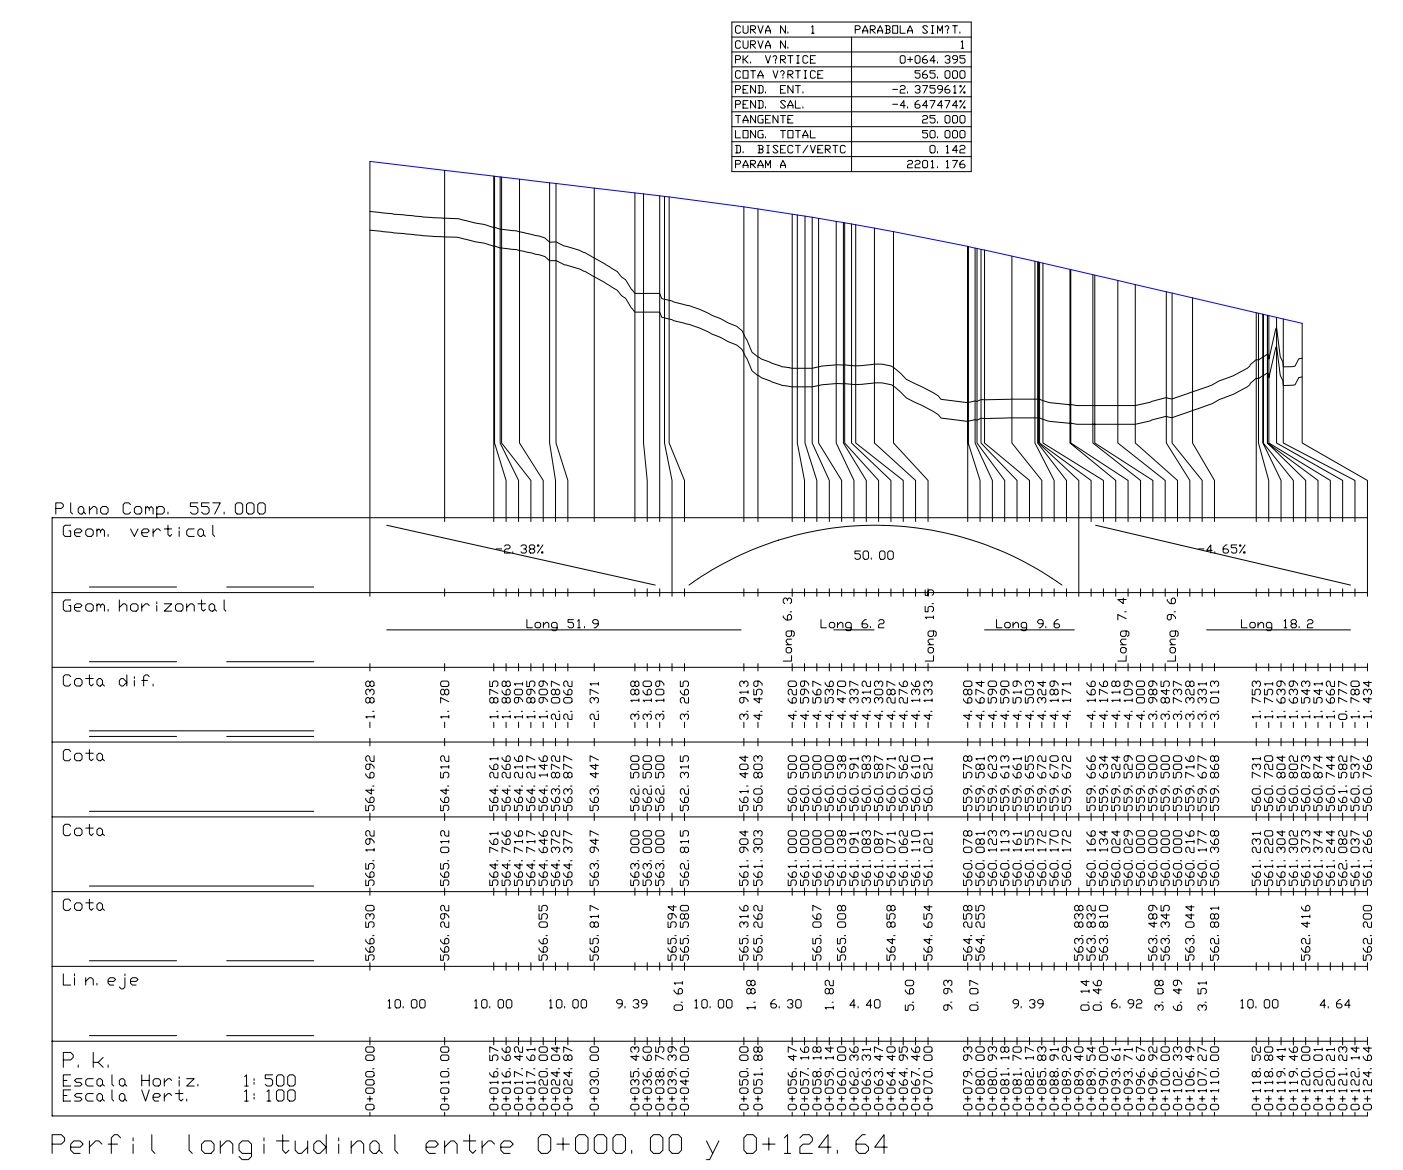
| CURVA N. 1 | PARABOLA SIM?T. |
|---|---|
| CURVA N. | 1 |
| PK. V?RTICE | 0+064.395 |
| COTA V?RTICE | 565.000 |
| PEND. ENT. | -2.375961% |
| PEND. SAL. | -4.647474% |
| TANGENTE | 25.000 |
| LONG. TOTAL | 50.000 |
| D. BISECT/VERTC | 0.142 |
| PARAM A | 2201.176 |

Plano Comp. 557.000

Geom. vertical
-2.38%
50.00
-4.65%

Geom. horizontal
Long 51.9
Long 6.3
Long 6.2
Long 15.5
Long 9.6
Long 7.4
Long 9.6
Long 18.2

Cota dif.
-1.838 -1.780 -1.875 -1.868 -1.901 -1.899 -1.909 -2.087 -2.062 -2.371 -3.188 -3.160 -3.109 -3.265 -3.913 -4.459 -4.620 -4.599 -4.567 -4.536 -4.470 -4.332 -4.303 -4.287 -4.276 -4.136 -4.133 -4.680 -4.674 -4.590 -4.519 -4.503 -4.324 -4.189 -4.171 -4.166 -4.176 -4.118 -4.109 -4.000 -3.989 -3.845 -3.737 -3.331 -3.013 -1.753 -1.751 -1.639 -1.543 -1.541 -1.662 -0.777 -1.780 -1.434

Cota
564.692 564.512 564.261 564.266 564.219 564.217 564.146 563.872 563.877 563.447 562.500 562.500 562.500 562.315 561.404 560.803 560.500 560.500 560.500 560.500 560.538 560.581 560.583 560.587 560.571 560.562 560.610 560.521 559.578 559.581 559.583 559.613 559.661 559.655 559.672 559.670 559.672 559.666 559.634 559.524 559.529 559.500 559.500 559.500 559.514 559.677 559.868 560.731 560.720 560.804 560.802 560.873 560.874 560.582 560.537 560.766

Cota
565.192 565.012 564.761 564.766 564.719 564.717 564.646 564.372 564.377 563.947 563.000 563.000 563.000 562.815 561.904 561.303 561.000 561.000 561.000 561.000 561.038 561.081 561.083 561.087 561.071 561.062 561.110 561.021 560.078 560.081 560.083 560.113 560.161 560.155 560.172 560.170 560.172 560.166 560.134 560.024 560.029 560.000 560.000 560.000 560.014 560.177 560.368 561.231 561.220 561.304 561.302 561.373 561.374 561.082 561.037 561.266

Cota
566.530 566.292 566.055 565.817 565.594 565.580 565.316 565.262 565.067 565.008 564.858 564.654 564.258 564.255 563.838 563.830 563.810 563.489 563.345 563.044 562.881 562.416 562.200

Lin. eje
10.00 10.00 10.00 9.39 0.61 10.00 1.88 6.30 1.82 4.40 5.60 9.93 0.07 9.39 0.14 0.46 6.92 3.08 6.49 3.51 10.00 4.64

P. k.
Escala Horiz. 1:500
Escala Vert. 1:100
0+000.00 0+010.00 0+016.57 0+016.66 0+017.42 0+017.91 0+020.00 0+024.04 0+024.87 0+030.00 0+035.43 0+036.60 0+038.75 0+039.39 0+040.00 0+050.00 0+051.88 0+056.47 0+057.16 0+058.18 0+059.14 0+060.00 0+062.36 0+062.91 0+063.47 0+064.40 0+064.95 0+067.46 0+070.00 0+079.93 0+080.90 0+081.18 0+081.70 0+082.17 0+085.83 0+088.91 0+089.29 0+089.40 0+089.54 0+090.00 0+093.61 0+093.71 0+096.67 0+096.92 0+100.33 0+102.49 0+106.27 0+110.00 0+118.52 0+118.80 0+119.41 0+119.46 0+120.01 0+120.23 0+121.21 0+122.14 0+124.64

Perfil longitudinal entre 0+000.00 y 0+124.64